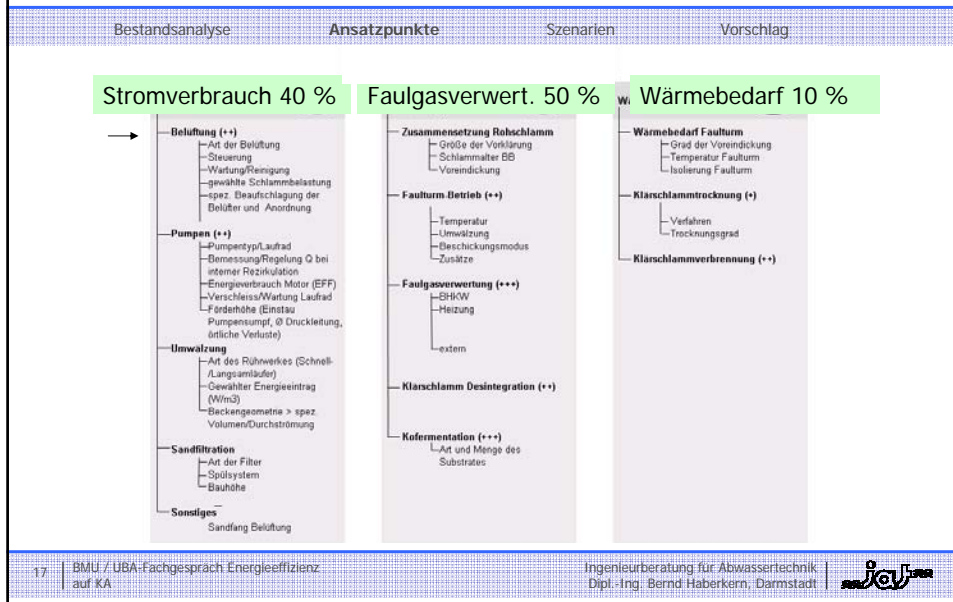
Bestandsanalyse Ansatzpunkte Szenarien Vorschlag

Stromverbrauch 40 %

Belüftung (++)
Art der Belüftung
Steuerung
Wartung/Reinigung
gewählte Schlammbelastung
spez. Beaufschlagung der Belüfter und Anordnung

Pumpen (++)
Pumpentyp/Laufrad
Bemessung/Regelung Q bei interner Rezirkulation
Energieverbrauch Motor (EFF)
Verschleiss/Wartung Laufrad
Förderhöhe (Einstau Pumpensumpf, Ø Druckleitung, örtliche Verluste)

Umwälzung
Art des Rührwerkes (Schnell-/Langsamläufer)
Gewählter Energieeintrag (W/m3)
Beckengeometrie > spez. Volumen/Durchströmung

Sandfiltration
Art der Filter
Spülsystem
Bauhöhe

Sonstiges
Sandfang Belüftung

Faulgasverwert. 50 %

Zusammensetzung Rohschlamm
Größe der Vorklärung
Schlammalter BB
Voreindickung

Faulturm-Betrieb (++)
Temperatur
Umwälzung
Beschickungsmodus
Zusätze

Faulgasverwertung (+++)
BHKW
Heizung
extern

Klärschlamm Desintegration (++)

Kofermentation (+++)
Art und Menge des Substrates

Wärmebedarf 10 %

Wärmebedarf Faulturm
Grad der Voreindickung
Temperatur Faulturm
Isolierung Faulturm

Klärschlammtrocknung (+)
Verfahren
Trocknungsgrad

Klärschlammverbrennung (++)

17 BMU / UBA-Fachgespräch Energieeffizienz auf KA

Ingenieurberatung für Abwassertechnik Dipl.-Ing. Bernd Haberkern, Darmstadt